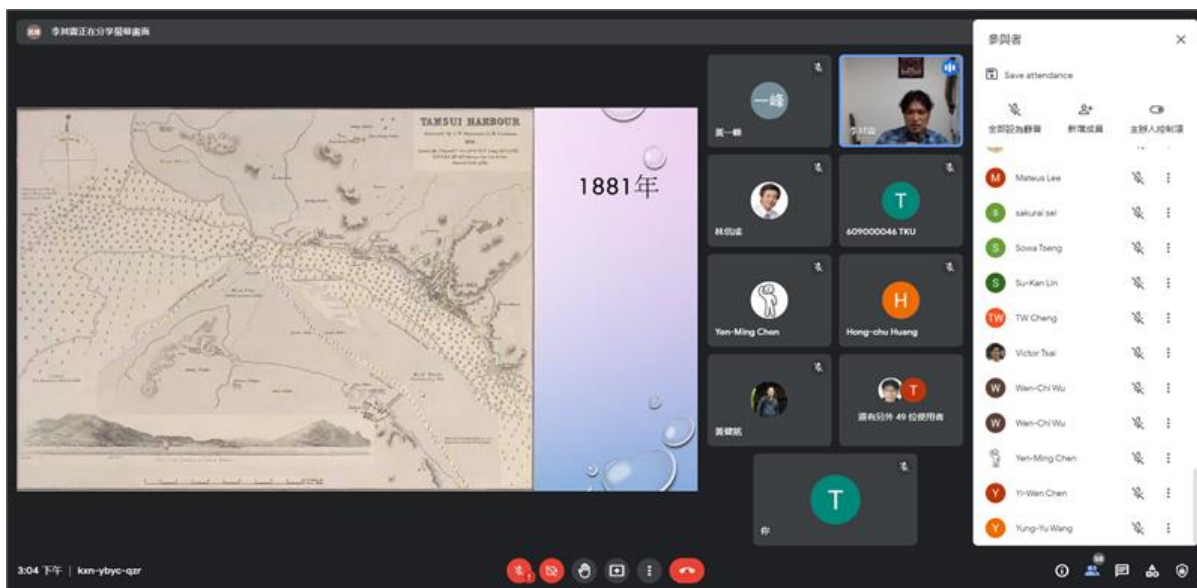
李其霖正在分享簡報畫面

TAMSUI HARBOUR

1881年

一峰
黃一峰
李其霖
林信成
T
609000046 TKU
Yen-Ming Chen
H
Hong-chu Huang
黃健銘
T
還有另外 49 位使用者
T
你

參與者
Save attendance
全部設為靜音
新增成員
主辦人控制項
M Mateus Lee
S sakurai sei
S Sowa Tseng
S Su-Kan Lin
TW TW Cheng
Victor Tsai
W Wen-Chi Wu
W Wen-Chi Wu
Yen-Ming Chen
Y Yi-Wen Chen
Y Yung-Yu Wang

3:04 下午 | kxn-ybyc-qzr